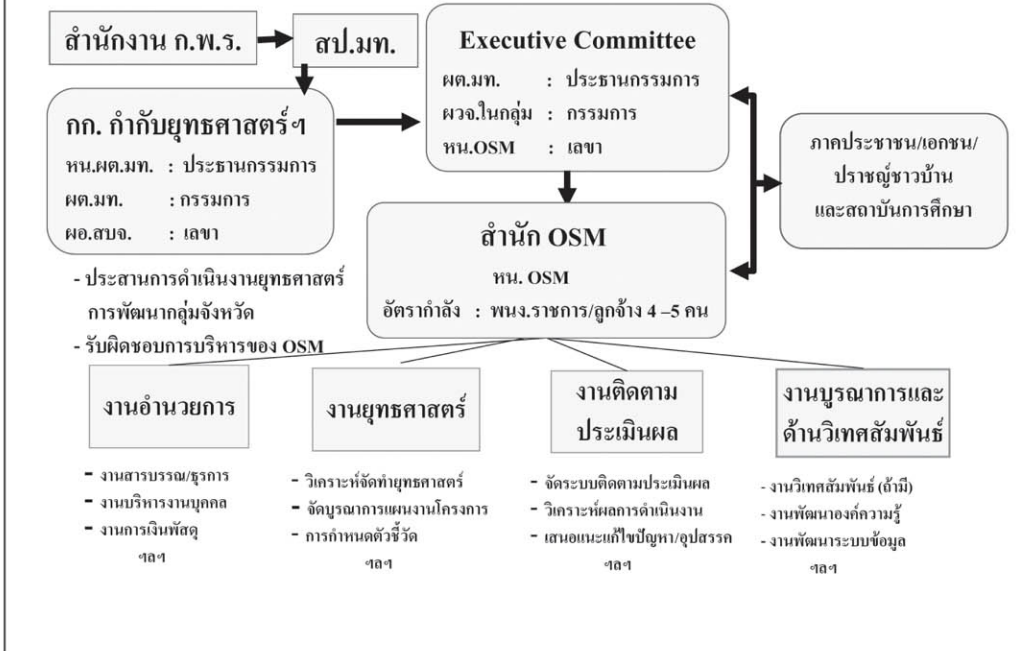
สำนักงาน ก.พ.ร.

สป.มท.

Executive Committee
ผต.มท. : ประธานกรรมการ
ผวจ.ในกลุ่ม : กรรมการ
หน.OSM : เลขา

กก. กำกับยุทธศาสตร์ฯ
หน.ผต.มท. : ประธานกรรมการ
ผต.มท. : กรรมการ
ผอ.สบจ. : เลขา

ภาคประชาชน/เอกชน/ปราชญ์ชาวบ้าน และสถาบันการศึกษา

สำนัก OSM
หน. OSM
อัตรากำลัง : พนง.ราชการ/ลูกจ้าง 4 –5 คน

- ประสานการดำเนินงานยุทธศาสตร์การพัฒนากลุ่มจังหวัด
- รับผิดชอบการบริหารของ OSM

งานอำนวยการ
- งานสารบรรณ/ธุรการ
- งานบริหารงานบุคคล
- งานการเงินพัสดุ
ฯลฯ

งานยุทธศาสตร์
- วิเคราะห์จัดทำยุทธศาสตร์
- จัดบูรณาการแผนงานโครงการ
- การกำหนดตัวชี้วัด
ฯลฯ

งานติดตามประเมินผล
- จัดระบบติดตามประเมินผล
- วิเคราะห์ผลการดำเนินงาน
- เสนอแนะแก้ไขปัญหา/อุปสรรค
ฯลฯ

งานบูรณาการและด้านวิเทศสัมพันธ์
- งานวิเทศสัมพันธ์ (ถ้ามี)
- งานพัฒนาองค์ความรู้
- งานพัฒนาระบบข้อมูล
ฯลฯ